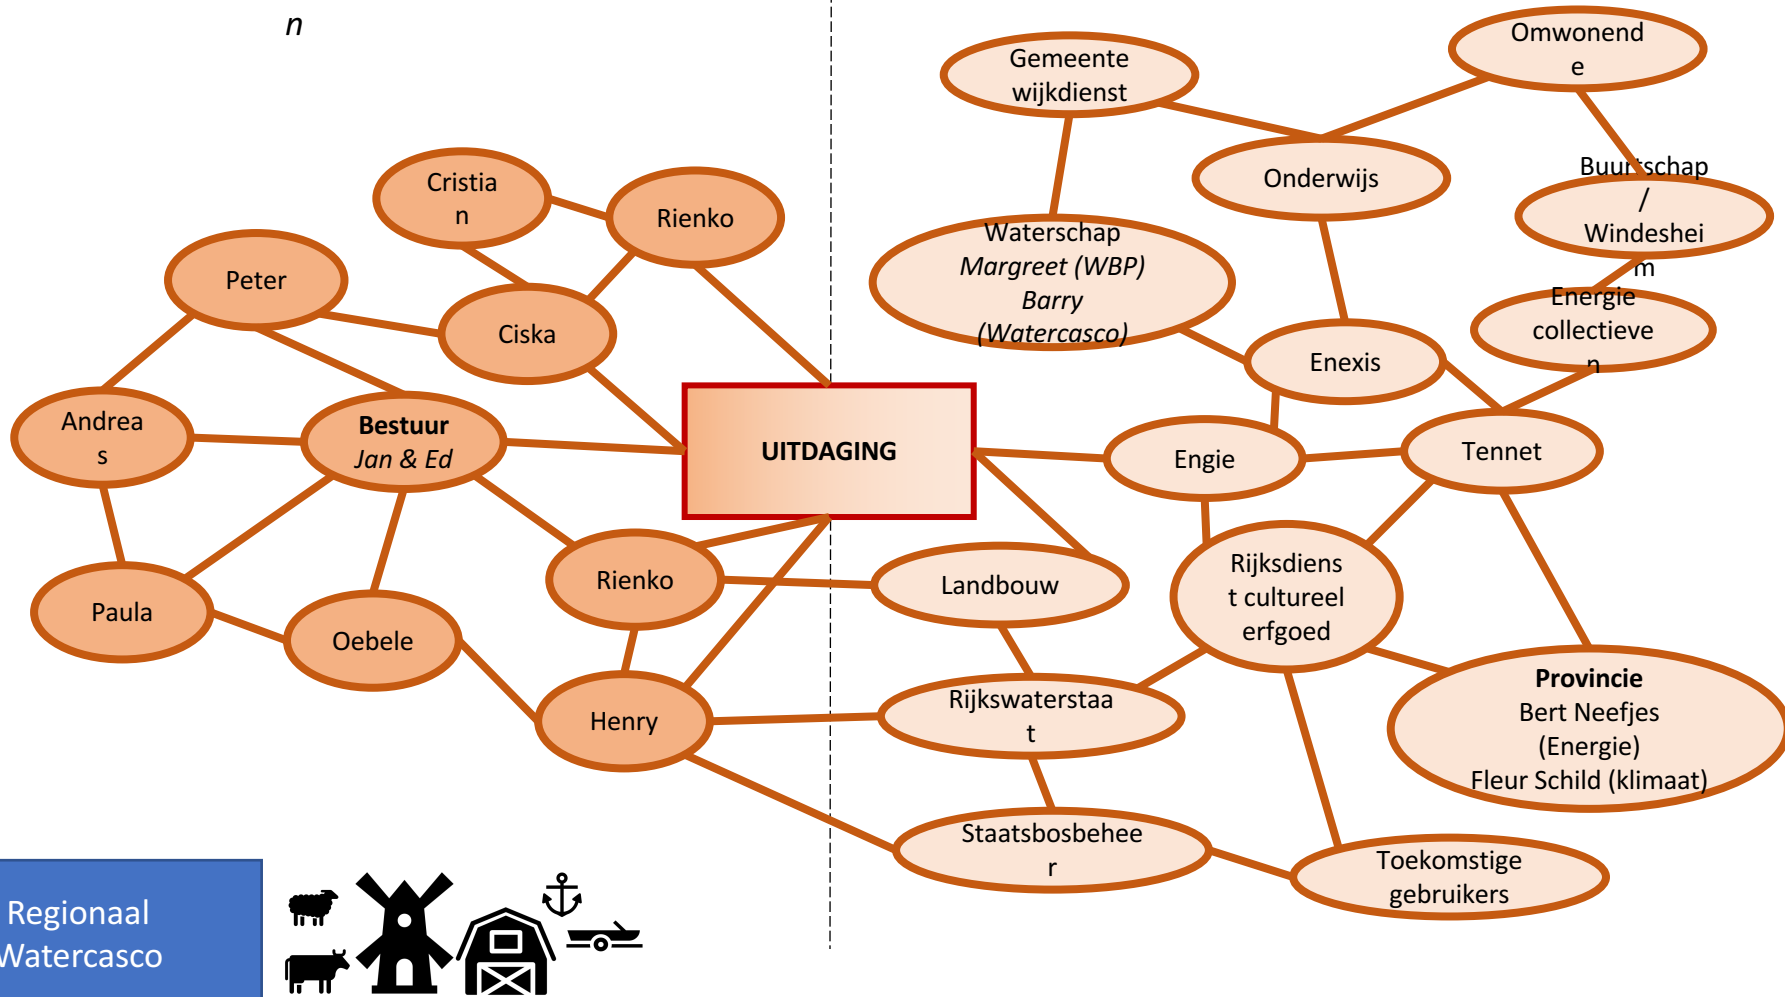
n

Gemeente wijkdienst

Omwonend e

Onderwijs

Buurtschap / Windeshei m

Cristia n

Rienko

Peter

Ciska

Waterschap *Margreet (WBP)* *Barry* *(Watercasco)*

Energie collectieve n

Enexis

Andrea s

**Bestuur** *Jan & Ed*

UITDAGING

Engie

Tennet

Rijksdiens t cultureel erfgoed

Rienko

Landbouw

Paula

Oebele

Henry

Rijkswaterstaa t

**Provincie** Bert Neefjes (Energie) Fleur Schild (klimaat)

Staatsbosbehee r

Toekomstige gebruikers

Regionaal Watercasco